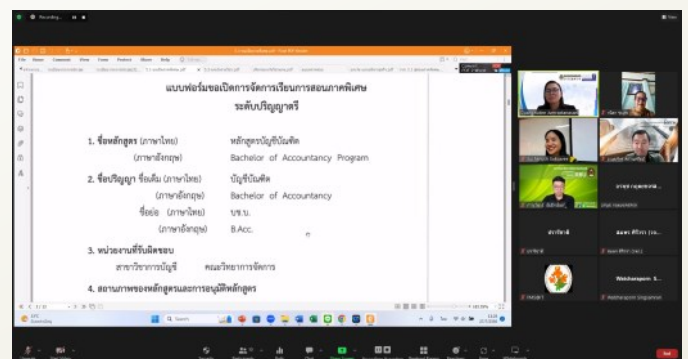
แบบฟอร์มขอเปิดการจัดการเรียนการสอนภาคพิเศษ
ระดับปริญญาตรี

1. ชื่อหลักสูตร (ภาษาไทย) หลักสูตรบัญชีบัณฑิต
(ภาษาอังกฤษ) Bachelor of Accountancy Program

2. ชื่อปริญญา ชื่อเต็ม (ภาษาไทย) บัญชีบัณฑิต
(ภาษาอังกฤษ) Bachelor of Accountancy
ชื่อย่อ (ภาษาไทย) บช.บ.
(ภาษาอังกฤษ) B.Acc.

3. หน่วยงานที่รับผิดชอบ
สาขาวิชาการบัญชี คณะวิทยาการจัดการ

4. สถานภาพของหลักสูตรและการอนุมัติหลักสูตร

Recording...

Search

Watcharaporn S.